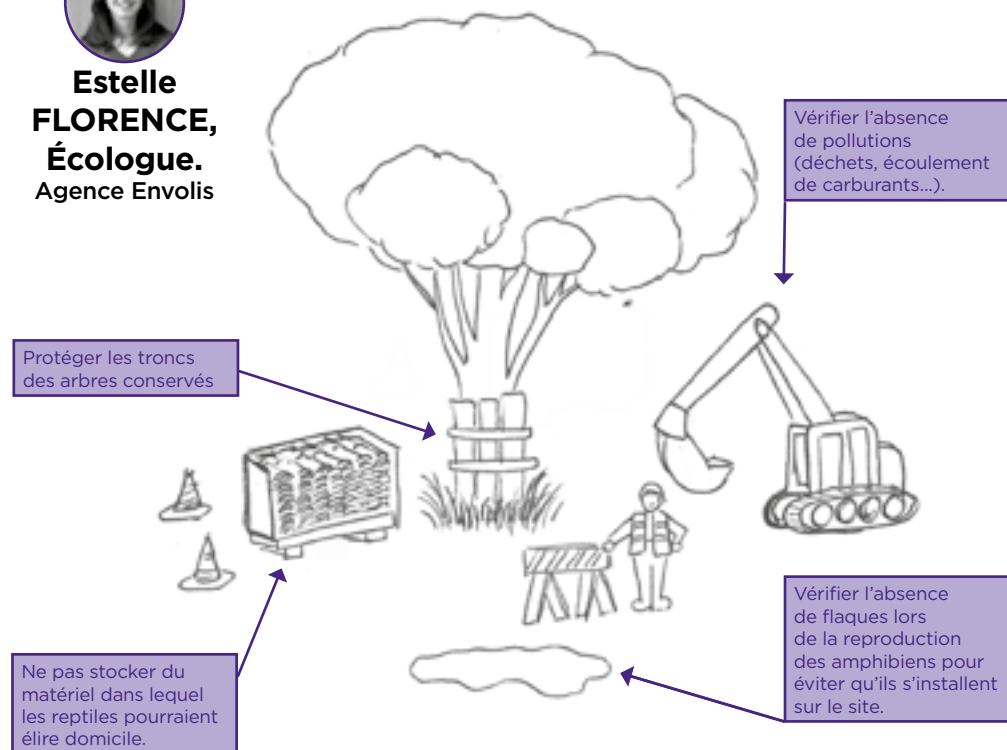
Estelle FLORENCE, Écologue.
Agence Envolis

Vérifier l'absence de pollutions (déchets, écoulement de carburants...).

Protéger les troncs des arbres conservés

Vérifier l'absence de flaques lors de la reproduction des amphibiens pour éviter qu'ils s'installent sur le site.

Ne pas stocker du matériel dans lequel les reptiles pourraient élire domicile.